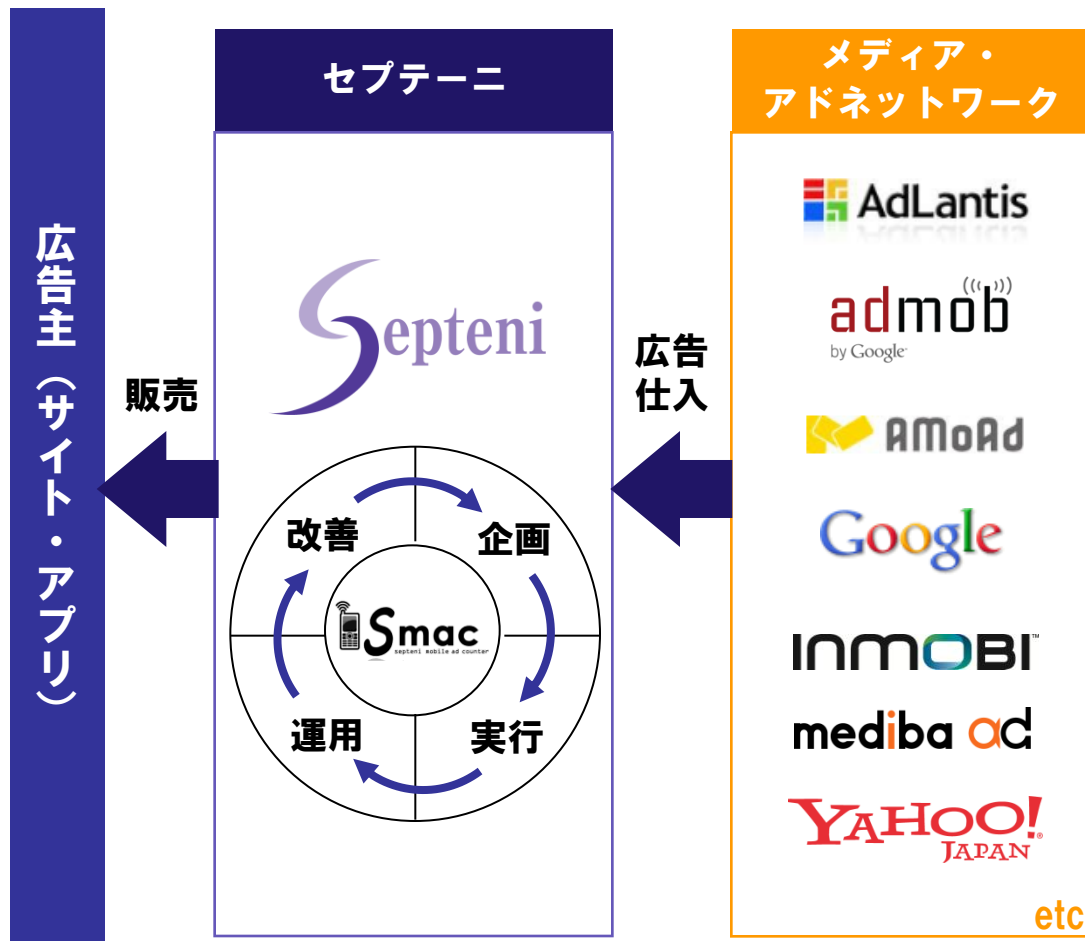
広告主（サイト・アプリ）

販売

セプテーニ

Septeni

改善
企画
Smac
septeni mobile ad counter
運用
実行

広告
仕入

メディア・
アドネットワーク

AdLantis

admob
by Google

AMoAd

Google

INMOBI

mediba ad

YAHOO!
JAPAN

etc